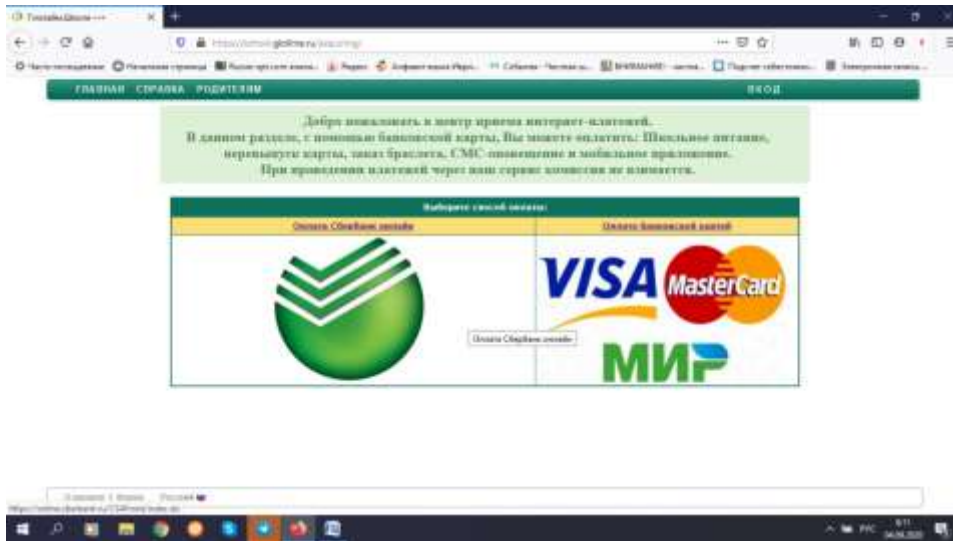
ГЛАВНАЯ СПРАВКА РОДИТЕЛЯМ

ВХОД

Добро пожаловать в центр приема интернет-платежей.
В данном разделе, с помощью банковской карты, Вы можете оплатить: Школьное питание, перевыпуск карты, заказ браслета, СМС-оповещение и мобильное приложение.
При проведении платежей через наш сервис комиссия не взимается.

Выберите способ оплаты:

| Оплата Сбербанк онлайн | Оплата банковской картой |
|---|---|
| | VISA MasterCard МИР |

Оплата Сбербанк онлайн